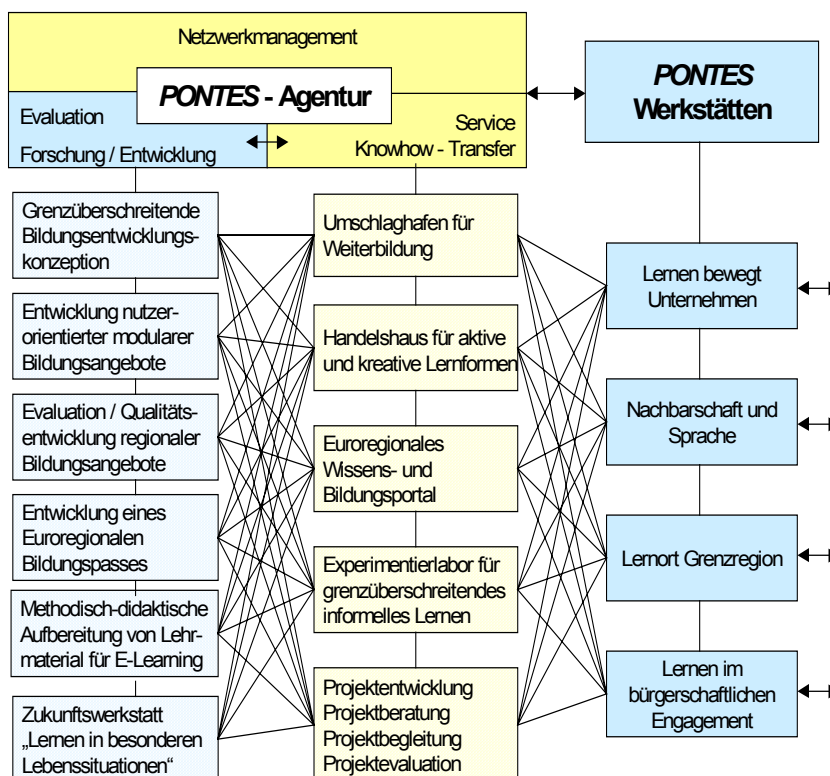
Netzwerkmanagement

*PONTES* - Agentur

Evaluation

Forschung / Entwicklung

Service

Knowhow - Transfer

*PONTES* Werkstätten

Grenzüberschreitende Bildungsentwicklungskonzeption

Entwicklung nutzerorientierter modularer Bildungsangebote

Evaluation / Qualitätsentwicklung regionaler Bildungsangebote

Entwicklung eines Euroregionalen Bildungspasses

Methodisch-didaktische Aufbereitung von Lehrmaterial für E-Learning

Zukunftswerkstatt „Lernen in besonderen Lebenssituationen"

Umschlaghafen für Weiterbildung

Handelshaus für aktive und kreative Lernformen

Euroregionales Wissens- und Bildungsportal

Experimentierlabor für grenzüberschreitendes informelles Lernen

Projektentwicklung
Projektberatung
Projektbegleitung
Projektevaluation

Lernen bewegt Unternehmen

Nachbarschaft und Sprache

Lernort Grenzregion

Lernen im bürgerschaftlichen Engagement